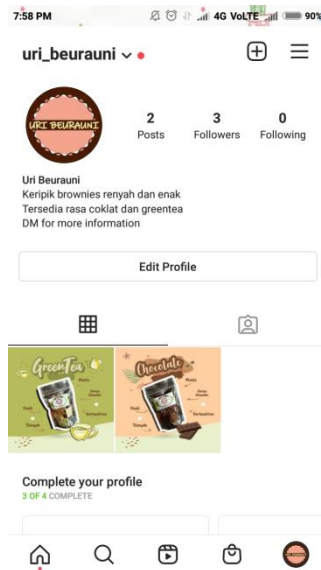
7:58 PM 4G VoLTE 90%

uri_beurauni

URI BEURAUNI

2 Posts
3 Followers
0 Following

Uri Beurauni
Keripik brownies renyah dan enak
Tersedia rasa coklat dan greentea
DM for more information

Edit Profile

GreenTea

Chocolate

Complete your profile
3 OF 4 COMPLETE